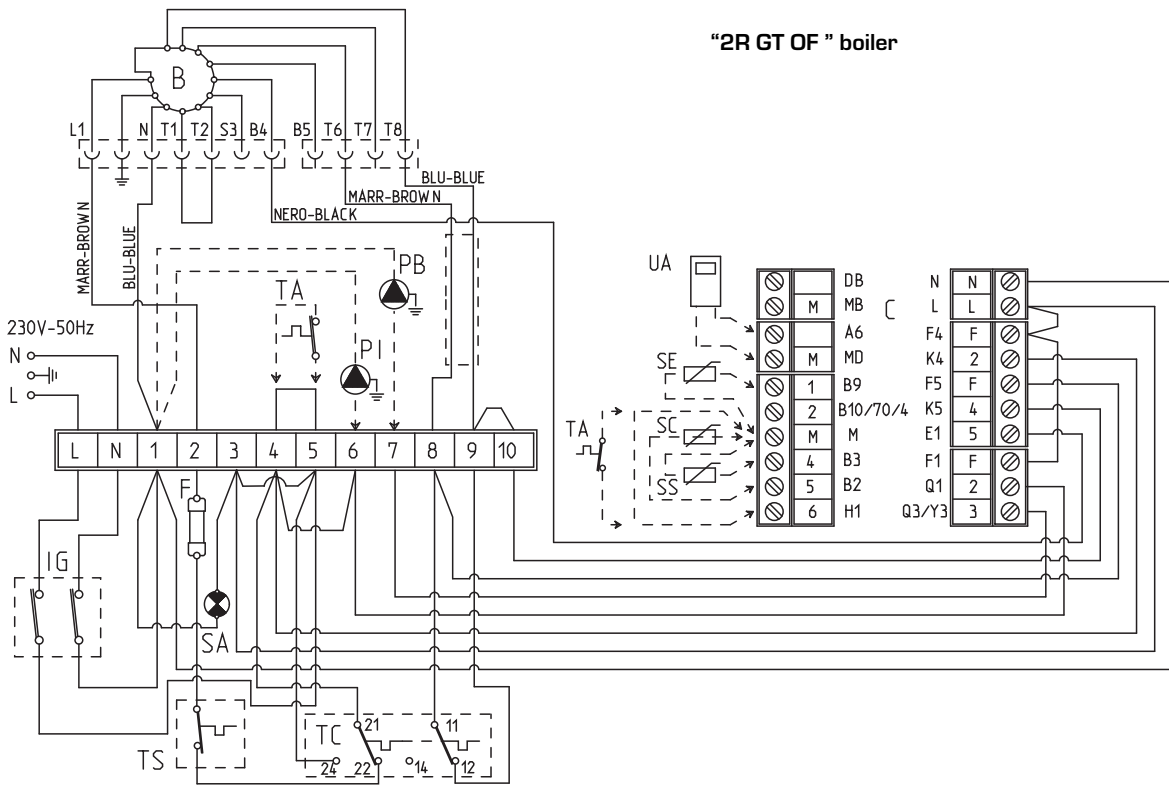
"2R GT OF " boiler

B

L1 N T1 T2 S3 B4 B5 T6 T7 T8

BLU-BLUE
MARR-BROWN
NERO-BLACK
MARR-BROWN
BLU-BLUE

PB
TA
PI

230V-50Hz
N
L

| L | N | 1 | 2 | 3 | 4 | 5 | 6 | 7 | 8 | 9 | 10 |
|---|---|---|---|---|---|---|---|---|---|---|---|

F
IG
SA
TS
TC
21
22
24
14
11
12

UA
SE
TA
SC
SS

| | DB |
|---|---|
| M | MB |
| | A6 |
| M | MD |
| 1 | B9 |
| 2 | B10/70/4 |
| M | M |
| 4 | B3 |
| 5 | B2 |
| 6 | H1 |

C

| N | N |
|---|---|
| L | L |
| F4 | F |
| K4 | 2 |
| F5 | F |
| K5 | 4 |
| E1 | 5 |
| F1 | F |
| Q1 | 2 |
| Q3/Y3 | 3 |